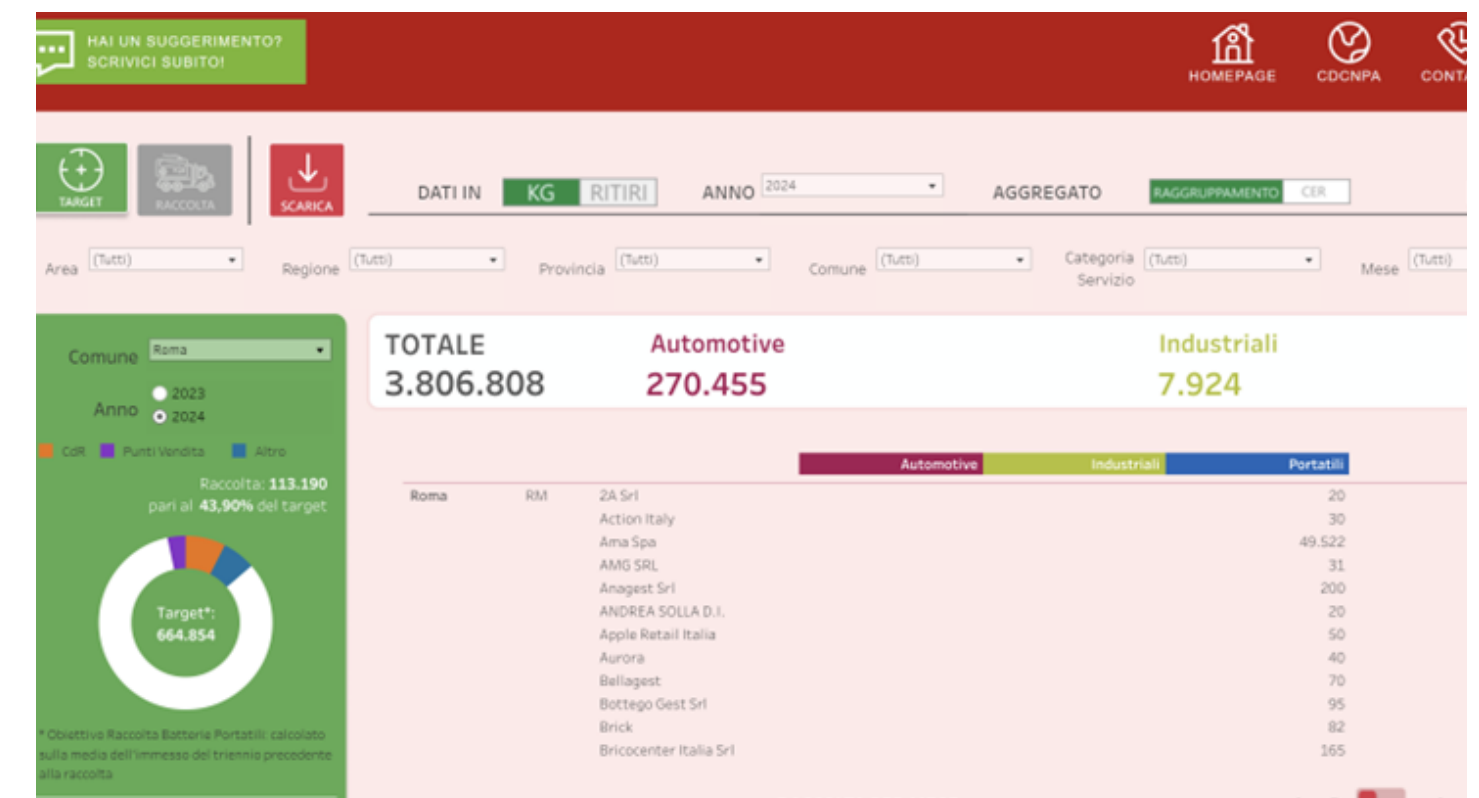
HAI UN SUGGERIMENTO? SCRIVICI SUBITO!

HOMEPAGE CDCNPA CONTA

TARGET RACCOLTA SCARICA

DATI IN KG RITIRI ANNO 2024 AGGREGATO RAGGRUPPAMENTO CER

Area (Tutti) Regione (Tutti) Provincia (Tutti) Comune (Tutti) Categoria Servizio (Tutti) Mese (Tutti)

Comune Roma

Anno 2023 2024

CdR Punti Vendita Altro

Raccolta: **113.190** pari al **43,90%** del target

Target*: 664.854

* Obiettivo Raccolta Batterie Portatili: calcolato sulla media dell'immesso del triennio precedente alla raccolta

TOTALE 3.806.808

Automotive 270.455

Industriali 7.924

| | | | Automotive | Industriali | Portatili |
|---|---|---|---|---|---|
| Roma | RM | 2A Srl | | | 20 |
| | | Action Italy | | | 30 |
| | | Ama Spa | | | 49.522 |
| | | AMG SRL | | | 31 |
| | | Anagest Srl | | | 200 |
| | | ANDREA SOLLA D.I. | | | 20 |
| | | Apple Retail Italia | | | 50 |
| | | Aurora | | | 40 |
| | | Bellagest | | | 70 |
| | | Bottega Gest Srl | | | 95 |
| | | Brick | | | 82 |
| | | Bricocenter Italia Srl | | | 165 |